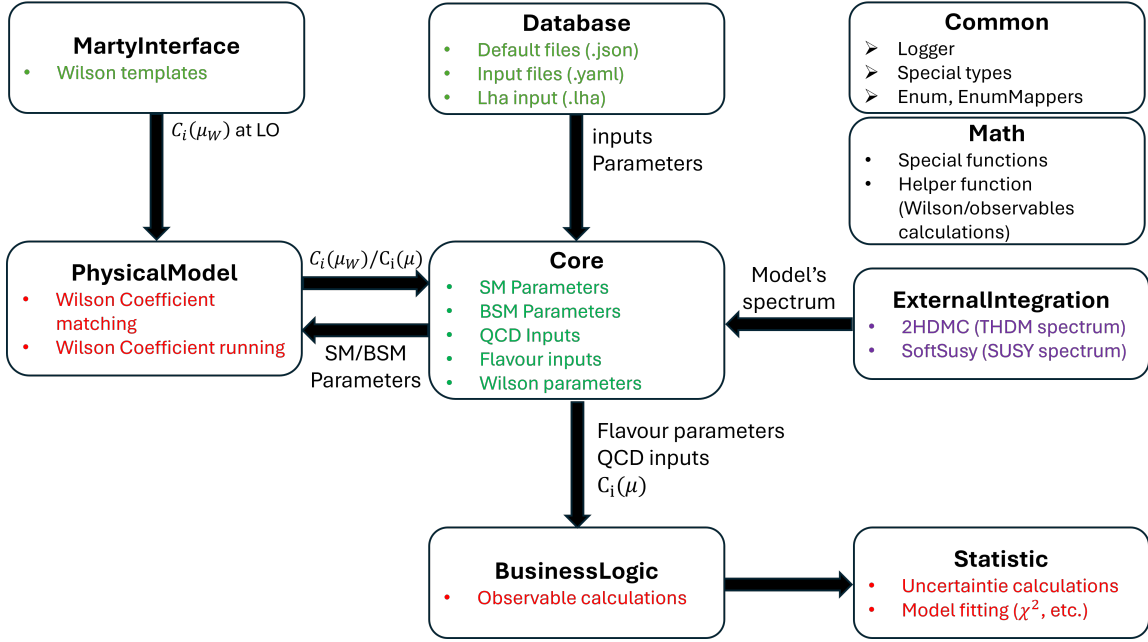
MartyInterface
• Wilson templates

Database
• Default files (.json)
• Input files (.yaml)
• Lha input (.lha)

Common
➢ Logger
➢ Special types
➢ Enum, EnumMappers

Math
• Special functions
• Helper function (Wilson/observables calculations)

$C_i(\mu_W)$ at LO

inputs
Parameters

PhysicalModel
• Wilson Coefficient matching
• Wilson Coefficient running

$C_i(\mu_W)/C_i(\mu)$

SM/BSM Parameters

Core
• SM Parameters
• BSM Parameters
• QCD Inputs
• Flavour inputs
• Wilson parameters

Model's spectrum

ExternalIntegration
• 2HDMC (THDM spectrum)
• SoftSusy (SUSY spectrum)

Flavour parameters
QCD inputs
$C_i(\mu)$

BusinessLogic
• Observable calculations

Statistic
• Uncertaintie calculations
• Model fitting ($\chi^2$, etc.)